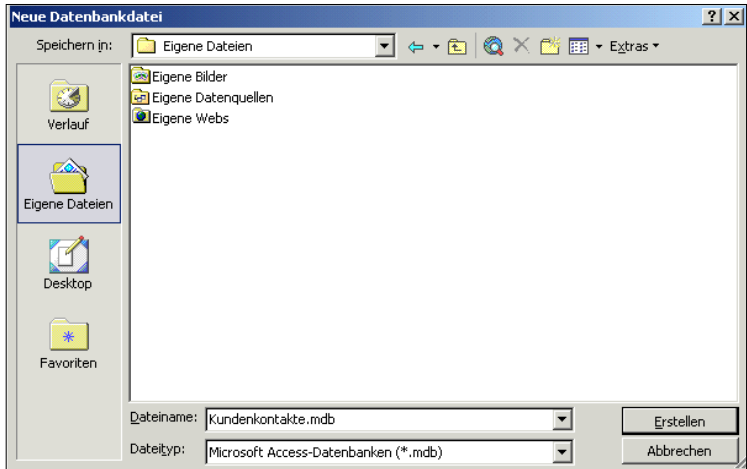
Neue Datenbankdatei

Speichern in: Eigene Dateien

Extras

Verlauf

Eigene Dateien

Desktop

Favoriten

Eigene Bilder

Eigene Datenquellen

Eigene Webs

Dateiname: Kundenkontakte.mdb

Dateityp: Microsoft Access-Datenbanken (*.mdb)

Erstellen

Abbrechen